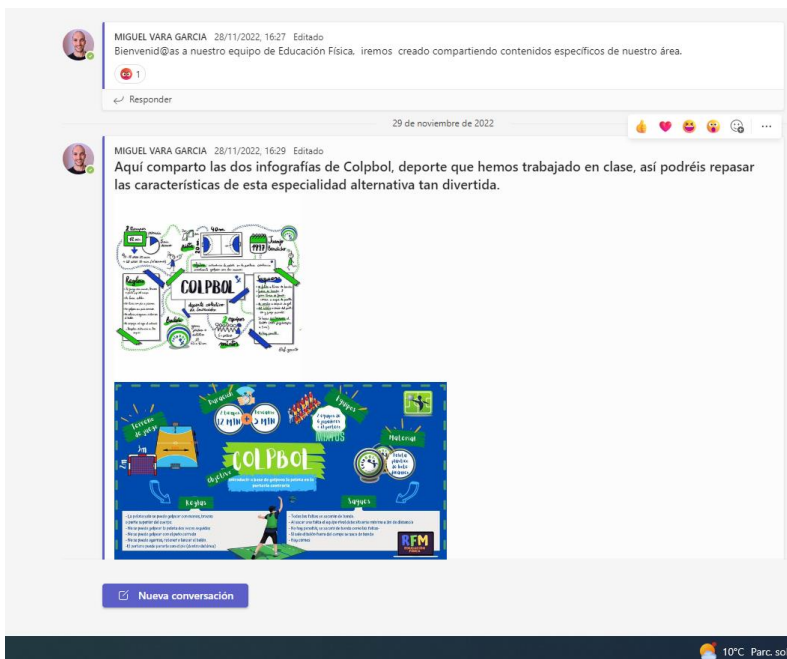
MIGUEL VARA GARCIA 28/11/2022, 16:27 Editado
Bienvenid@as a nuestro equipo de Educación Física, iremos creado compartiendo contenidos específicos de nuestro área.

1

Responder

29 de noviembre de 2022

MIGUEL VARA GARCIA 28/11/2022, 16:29 Editado
Aquí comparto las dos infografías de Colpbol, deporte que hemos trabajado en clase, así podréis repasar las características de esta especialidad alternativa tan divertida.

COLPBOL

COLPBOL

Duración
Equipos
Material
Terreno de juego
Objetivo
Reglas
Saques
MIXTOS
RFM

Nueva conversación

10°C Parc. so